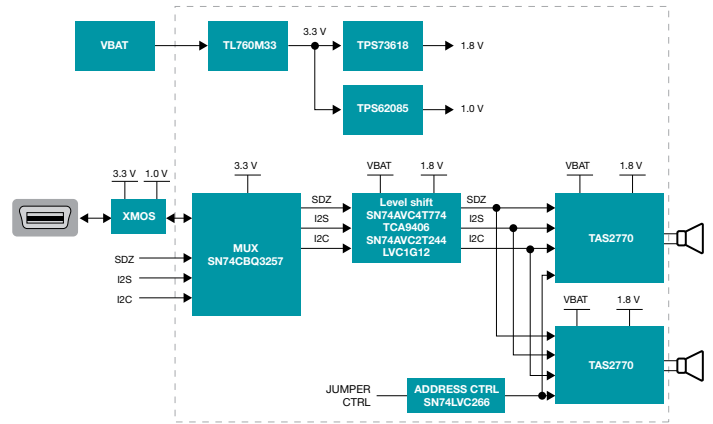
VBAT

TL760M33

3.3 V

TPS73618

1.8 V

TPS62085

1.0 V

3.3 V

1.0 V

XMOS

3.3 V

MUX
SN74CBQ3257

SDZ

I2S

I2C

SDZ

I2S

I2C

VBAT

1.8 V

Level shift
SN74AVC4T774
TCA9406
SN74AVC2T244
LVC1G12

SDZ

I2S

I2C

VBAT

1.8 V

TAS2770

VBAT

1.8 V

TAS2770

JUMPER
CTRL

ADDRESS CTRL
SN74LVC266